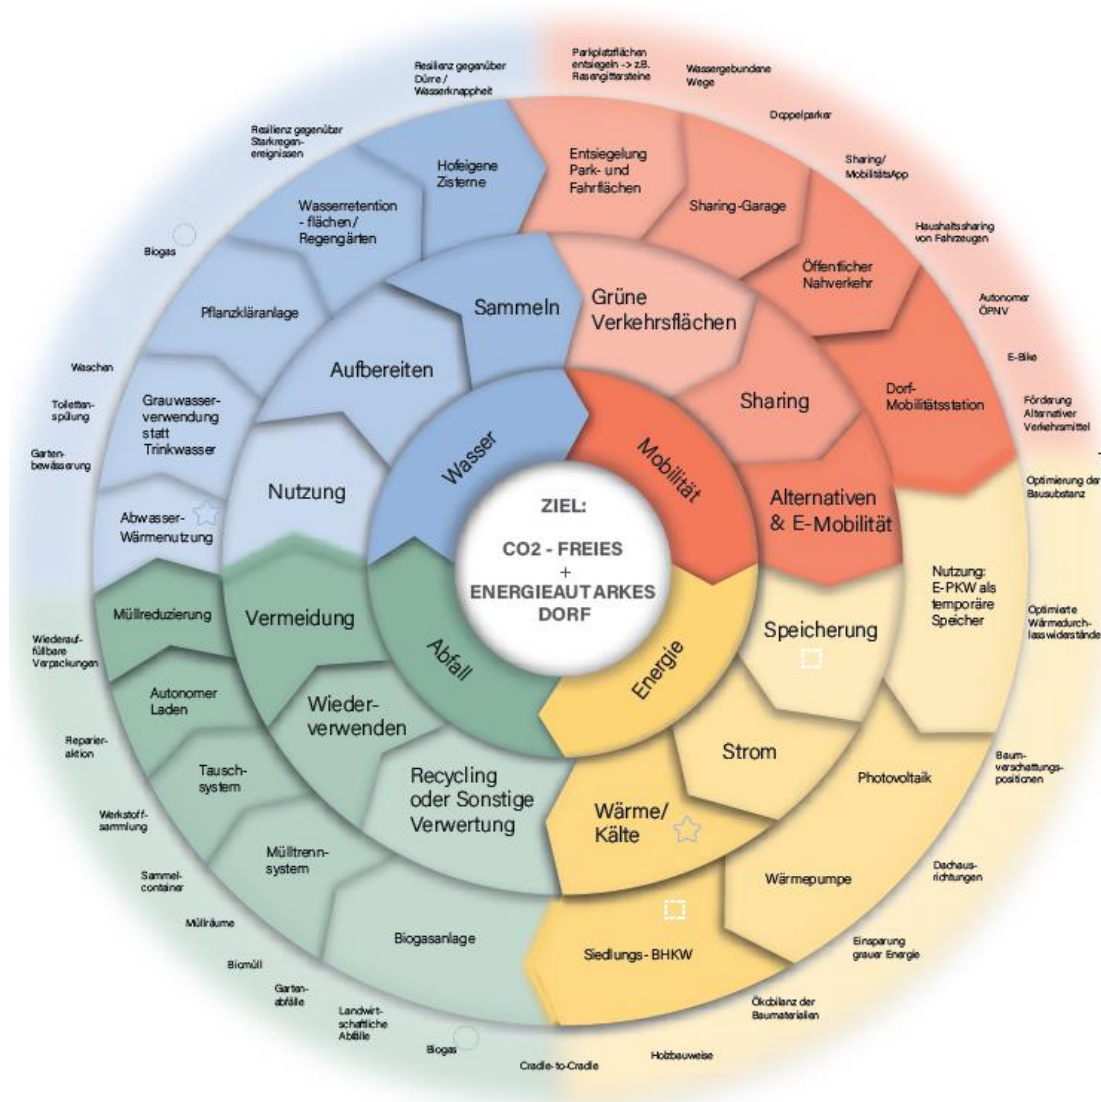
ZIEL:

CO2 - FREIES + ENERGIEAUTARKES DORF

Wasser

Sammeln

Aufbereiten

Nutzung

Hofeigene Zisterne

Wasserretention - flächen / Regengärten

Pflanzkläranlage

Grauwasserverwendung statt Trinkwasser

Abwasser-Wärmenutzung

Resilienz gegenüber Dürre / Wasserknappheit

Resilienz gegenüber Starkregenereignissen

Biogas

Waschen

Toilettenspülung

Gartenbewässerung

Mobilität

Grüne Verkehrsflächen

Sharing

Alternativen & E-Mobilität

Entsiegelung Park- und Fahrflächen

Sharing-Garage

Öffentlicher Nahverkehr

Dorf-Mobilitätsstation

Parkplatzflächen entsiegeln -> z.B. Rasengittersteine

Wassergebundene Wege

Doppelparker

Sharing/ MobilitätsApp

Haushaltssharing von Fahrzeugen

Autonomer ÖPNV

E-Bike

Förderung Alternativer Verkehrsmittel

Energie

Speicherung

Strom

Wärme/ Kälte

Nutzung: E-PKW als temporäre Speicher

Photovoltaik

Wärmepumpe

Siedlungs - BHKW

Optimierung der Bausubstanz

Optimierte Wärmedurchlasswiderstände

Baumverschattungspositionen

Dachausrichtungen

Einsparung grauer Energie

Ökobilanz der Baumaterialien

Holzbauweise

Cradle-to-Cradle

Abfall

Vermeidung

Wiederverwenden

Recycling oder Sonstige Verwertung

Müllreduzierung

Autonomer Laden

Tauschsystem

Mülltrennsystem

Biogasanlage

Wiederauffüllbare Verpackungen

Reparieraktion

Werkstoffsammlung

Sammelcontainer

Müllräume

Biomüll

Gartenabfälle

Landwirtschaftliche Abfälle

Biogas